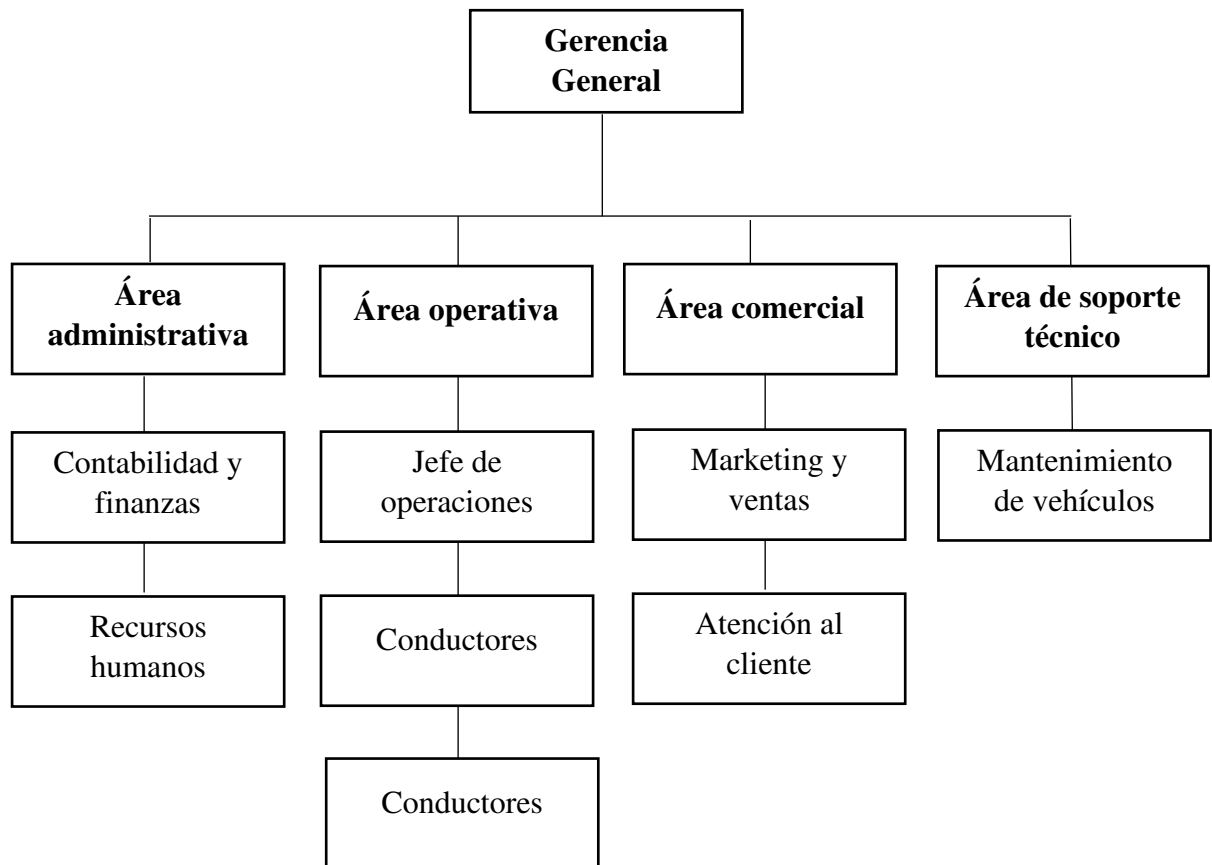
Gerencia General

Área administrativa

Contabilidad y finanzas

Recursos humanos

Área operativa

Jefe de operaciones

Conductores

Conductores

Área comercial

Marketing y ventas

Atención al cliente

Área de soporte técnico

Mantenimiento de vehículos